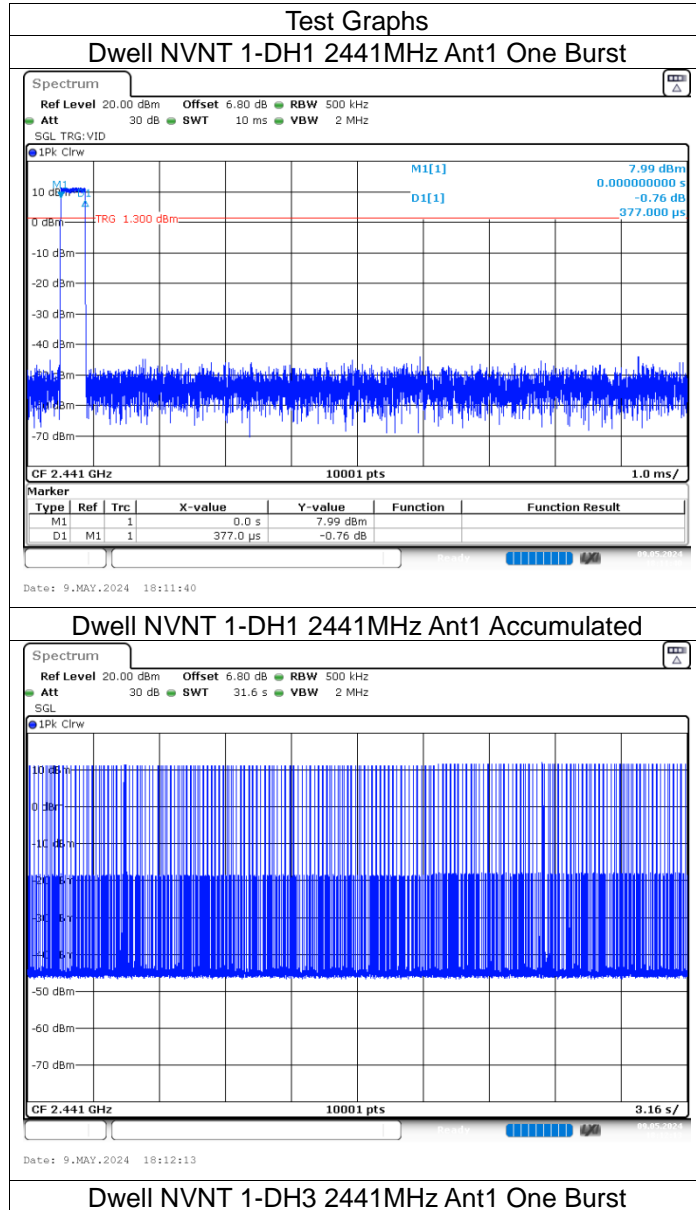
Test Graphs

Dwell NVNT 1-DH1 2441MHz Ant1 One Burst

Spectrum

Ref Level 20.00 dBm Offset 6.80 dB RBW 500 kHz
Att 30 dB SWT 10 ms VBW 2 MHz
SGL TRG:VID

1Pk Clrw

M1[1] 7.99 dBm
0.000000000 s
D1[1] -0.76 dB
377.000 µs

M1 D1
10 dBm
TRG 1.300 dBm
0 dBm
-10 dBm
-20 dBm
-30 dBm
-40 dBm
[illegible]
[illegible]
-70 dBm

CF 2.441 GHz 10001 pts 1.0 ms/

Marker

| Type | Ref | Trc | X-value | Y-value | Function | Function Result |
|---|---|---|---|---|---|---|
| M1 | | 1 | 0.0 s | 7.99 dBm | | |
| D1 | M1 | 1 | 377.0 µs | -0.76 dB | | |

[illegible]

Date: 9.MAY.2024 18:11:40

Dwell NVNT 1-DH1 2441MHz Ant1 Accumulated

Spectrum

Ref Level 20.00 dBm Offset 6.80 dB RBW 500 kHz
Att 30 dB SWT 31.6 s VBW 2 MHz
SGL

1Pk Clrw

10 dBm
0 dBm
-10 dBm
-20 dBm
-30 dBm
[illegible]
-50 dBm
-60 dBm
-70 dBm

CF 2.441 GHz 10001 pts 3.16 s/

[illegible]

Date: 9.MAY.2024 18:12:13

Dwell NVNT 1-DH3 2441MHz Ant1 One Burst